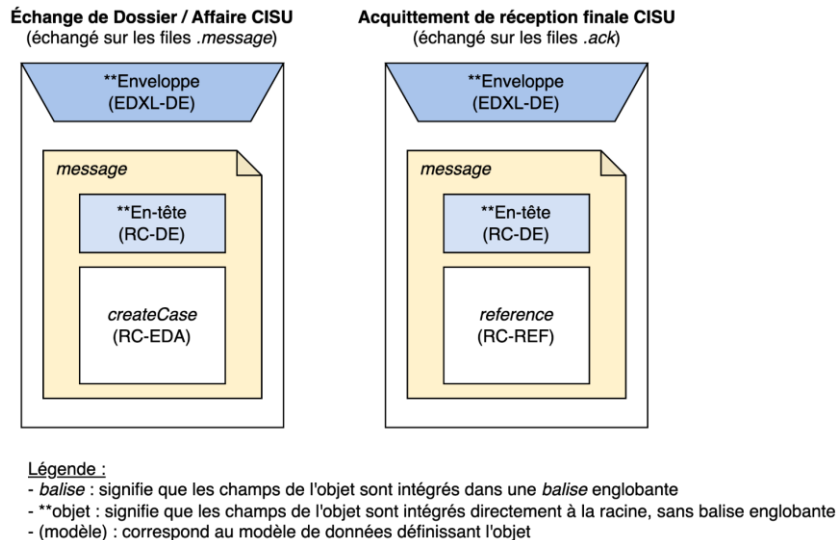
**Échange de Dossier / Affaire CISU**
(échangé sur les files *.message*)

\*\*Enveloppe
(EDXL-DE)

*message*

\*\*En-tête
(RC-DE)

*createCase*
(RC-EDA)

**Acquittement de réception finale CISU**
(échangé sur les files *.ack*)

\*\*Enveloppe
(EDXL-DE)

*message*

\*\*En-tête
(RC-DE)

*reference*
(RC-REF)

Légende :
- *balise* : signifie que les champs de l'objet sont intégrés dans une *balise* englobante
- \*\*objet : signifie que les champs de l'objet sont intégrés directement à la racine, sans balise englobante
- (modèle) : correspond au modèle de données définissant l'objet